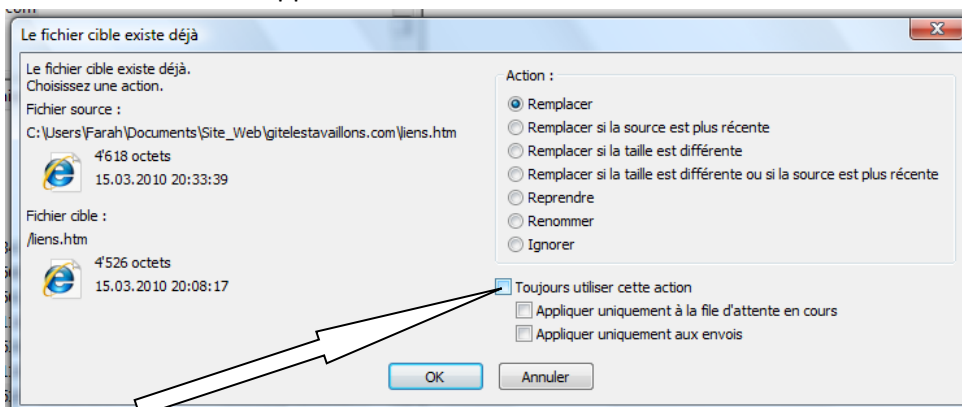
Le fichier cible existe déjà

Le fichier cible existe déjà.
Choisissez une action.

Fichier source :
C:\Users\Farah\Documents\Site_Web\gitelestavaillons.com\liens.htm

4'618 octets
15.03.2010 20:33:39

Fichier cible :
/liens.htm

4'526 octets
15.03.2010 20:08:17

Action :
Remplacer
Remplacer si la source est plus récente
Remplacer si la taille est différente
Remplacer si la taille est différente ou si la source est plus récente
Reprendre
Renommer
Ignorer

Toujours utiliser cette action
Appliquer uniquement à la file d'attente en cours
Appliquer uniquement aux envois

OK
Annuler